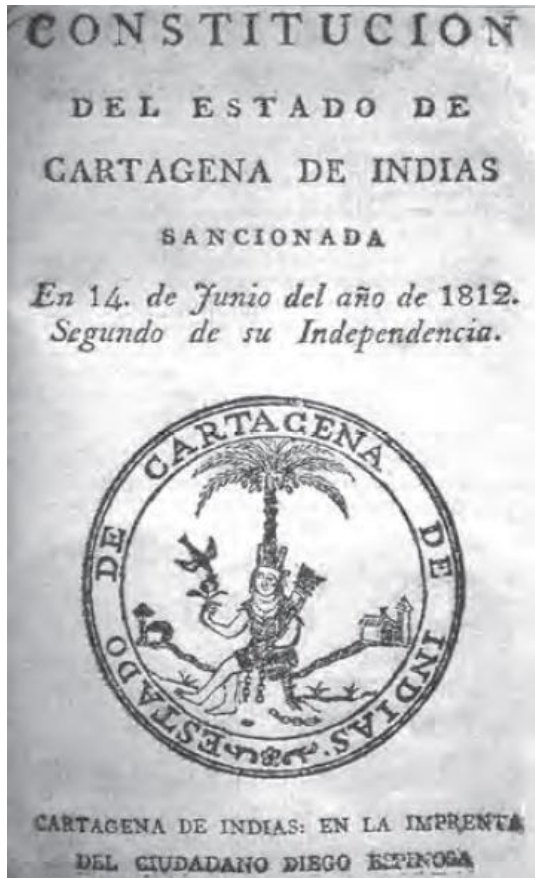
CONSTITUCION

DEL ESTADO DE

CARTAGENA DE INDIAS

SANCIONADA

En 14. de Junio del año de 1812. Segundo de su Independencia.

ESTADO DE CARTAGENA DE INDIAS.

CARTAGENA DE INDIAS: EN LA IMPRENTA DEL CIUDADANO DIEGO ESPINOSA